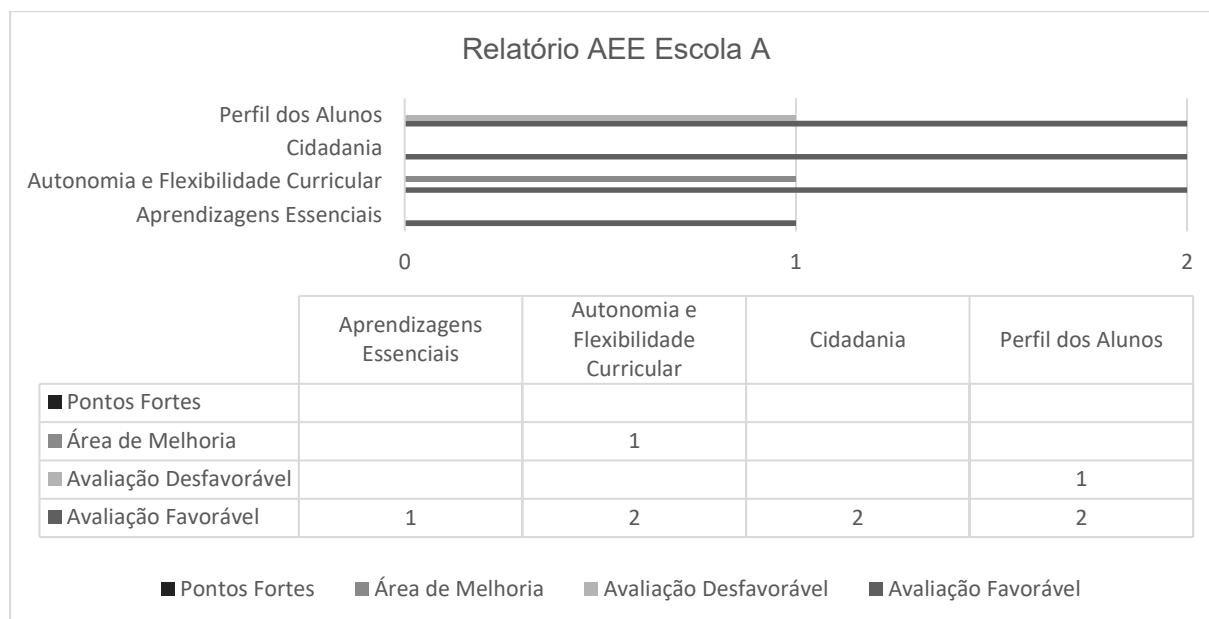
Relatório AEE Escola A

Perfil dos Alunos
Cidadania
Autonomia e Flexibilidade Curricular
Aprendizagens Essenciais

0
1
2

| | Aprendizagens Essenciais | Autonomia e Flexibilidade Curricular | Cidadania | Perfil dos Alunos |
|---|---|---|---|---|
| Pontos Fortes | | | | |
| Área de Melhoria | | 1 | | |
| Avaliação Desfavorável | | | | 1 |
| Avaliação Favorável | 1 | 2 | 2 | 2 |

Pontos Fortes
Área de Melhoria
Avaliação Desfavorável
Avaliação Favorável